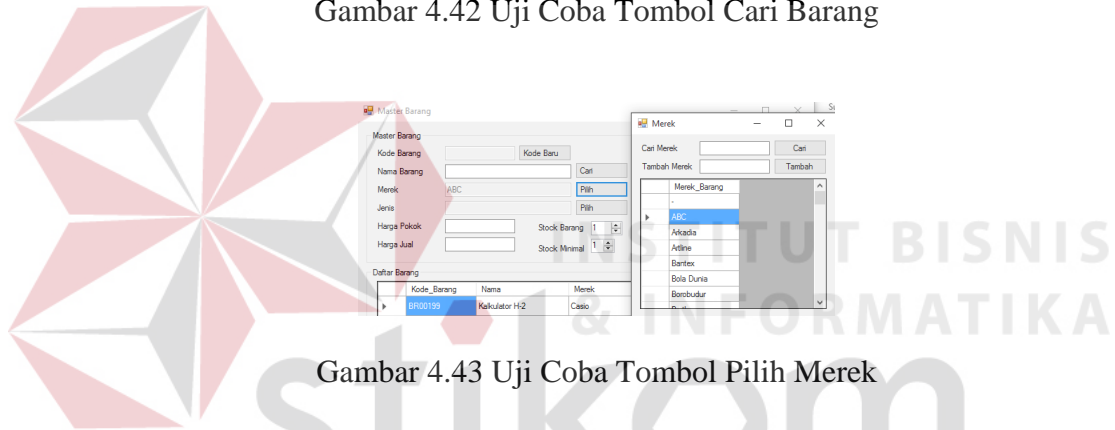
Gambar 4.42 Uji Coba Tombol Cari Barang

Master Barang

Master Barang

Kode Barang

Kode Baru

Nama Barang

Cari

Merek

ABC

Pilih

Jenis

Pilih

Harga Pokok

Stock Barang

1

Harga Jual

Stock Minimal

1

Daftar Barang

| | Kode_Barang | Nama | Merek |
|---|---|---|---|
| ▸ | BR00199 | Kalkulator H-2 | Casio |

Merek

Cari Merek

Cari

Tambah Merek

Tambah

| | Merek_Barang |
|---|---|
| | - |
| ▸ | ABC |
| | Arkadia |
| | Artline |
| | Bantex |
| | Bola Dunia |
| | Borobudur |

INSTITUT BISNIS & INFORMATIKA

Gambar 4.43 Uji Coba Tombol Pilih Merek

stikom